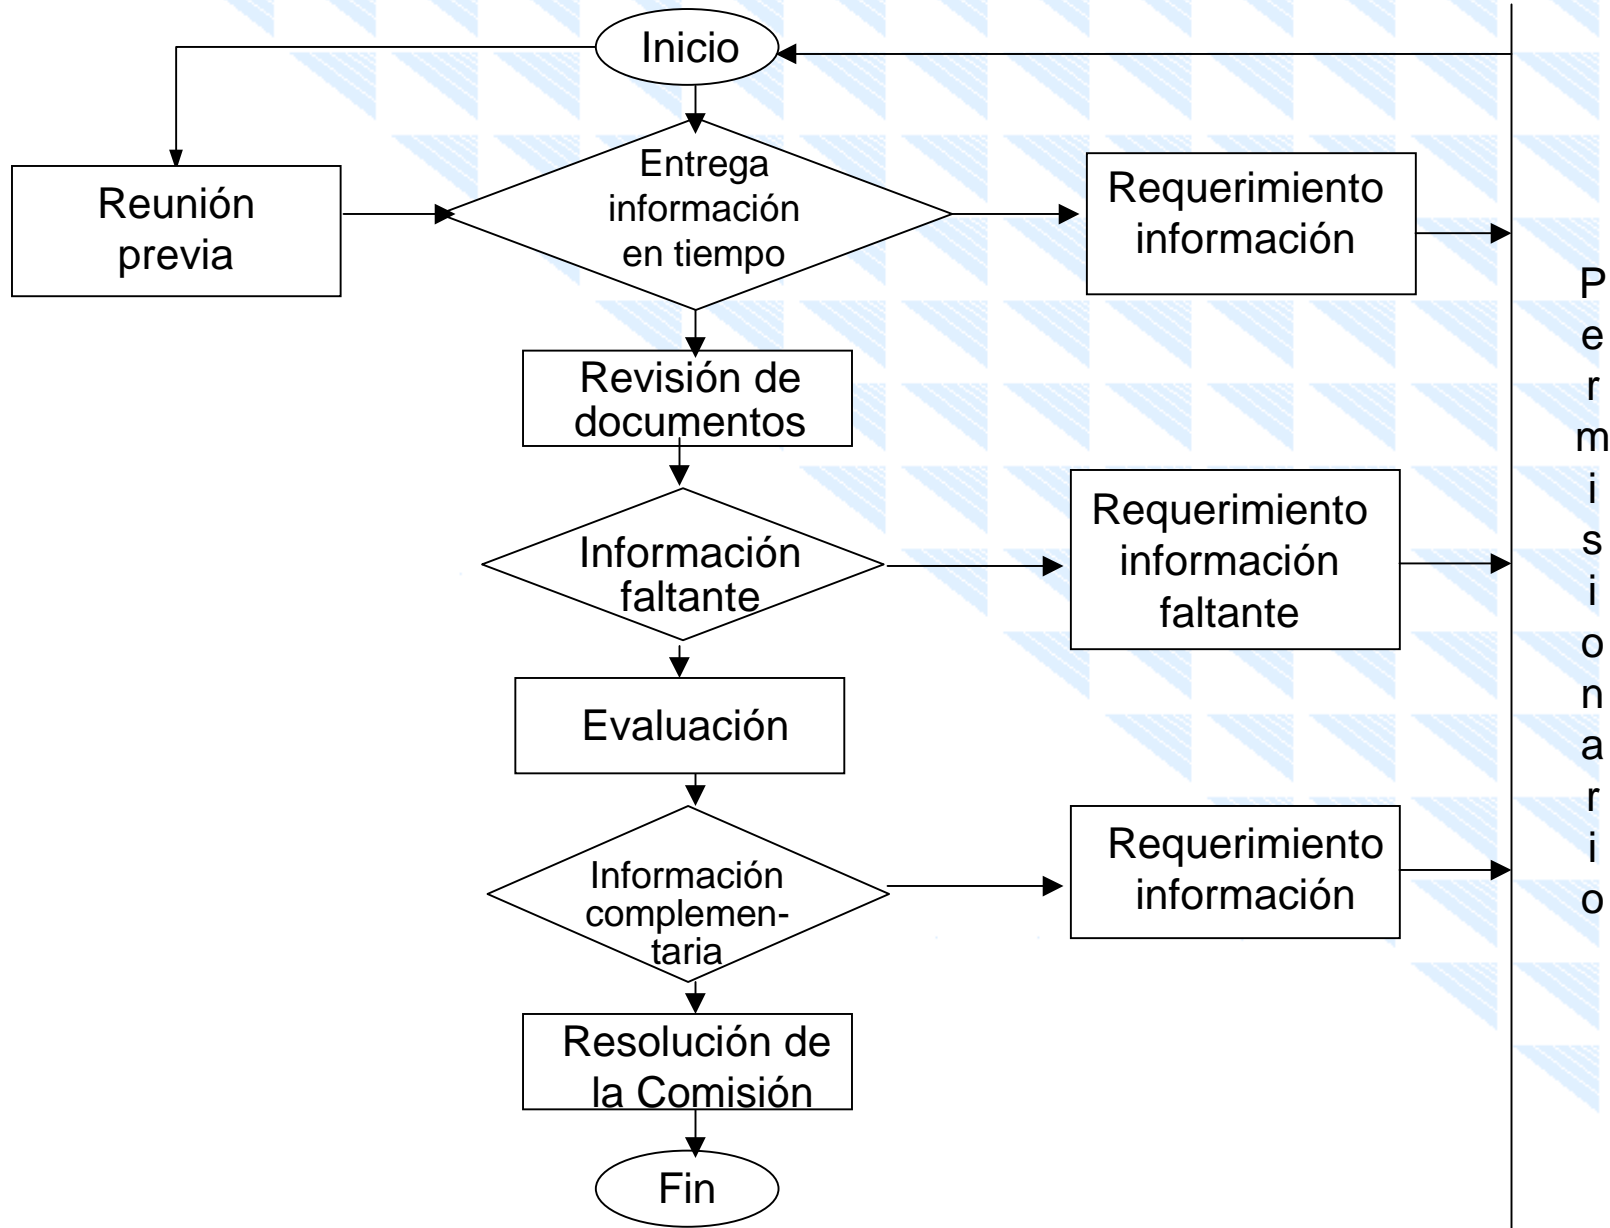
Inicio

Reunión previa

Entrega información en tiempo

Requerimiento información

Revisión de documentos

Información faltante

Requerimiento información faltante

Evaluación

Información complementaria

Requerimiento información

Resolución de la Comisión

Fin

P
e
r
m
i
s
i
o
n
a
r
i
o